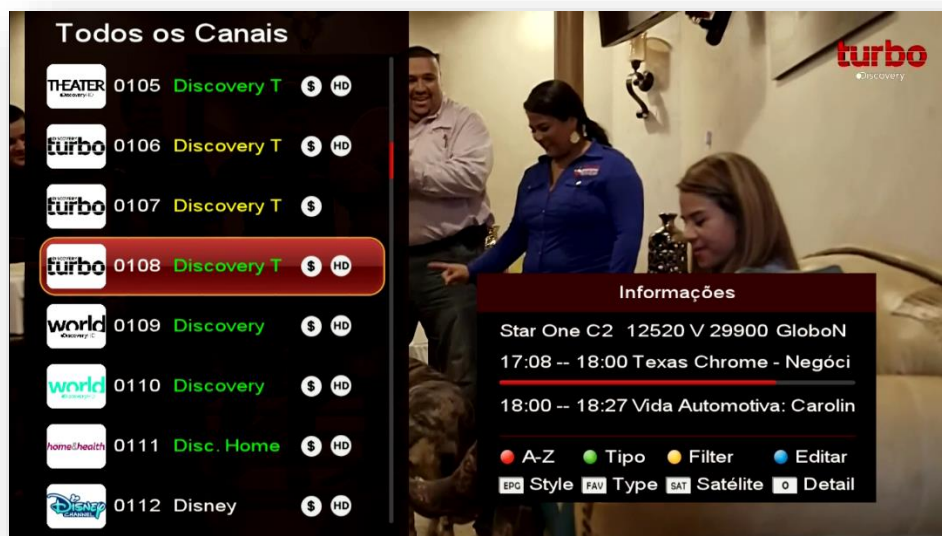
Todos os Canais

THEATER Discovery 0105 Discovery T $ HD
turbo 0106 Discovery T $ HD
turbo 0107 Discovery T $
turbo 0108 Discovery T $ HD
world Discovery 0109 Discovery $ HD
world Discovery 0110 Discovery $ HD
home&health 0111 Disc. Home $ HD
DISNEY CHANNEL 0112 Disney $ HD

turbo Discovery

Informações
Star One C2 12520 V 29900 GloboN
17:08 -- 18:00 Texas Chrome - Negóci
18:00 -- 18:27 Vida Automotiva: Carolin
A-Z Tipo Filter Editar
EPG Style FAV Type SAT Satélite 0 Detail